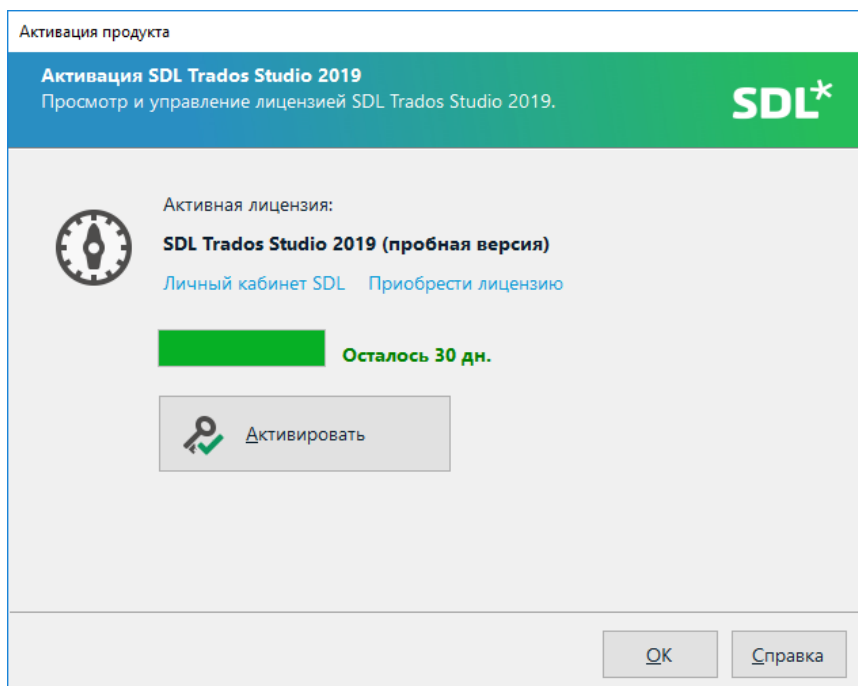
Активация продукта

Активация SDL Trados Studio 2019
Просмотр и управление лицензией SDL Trados Studio 2019.

SDL*

Активная лицензия:

SDL Trados Studio 2019 (пробная версия)

Личный кабинет SDL Приобрести лицензию

Осталось 30 дн.

Активировать

OK Справка